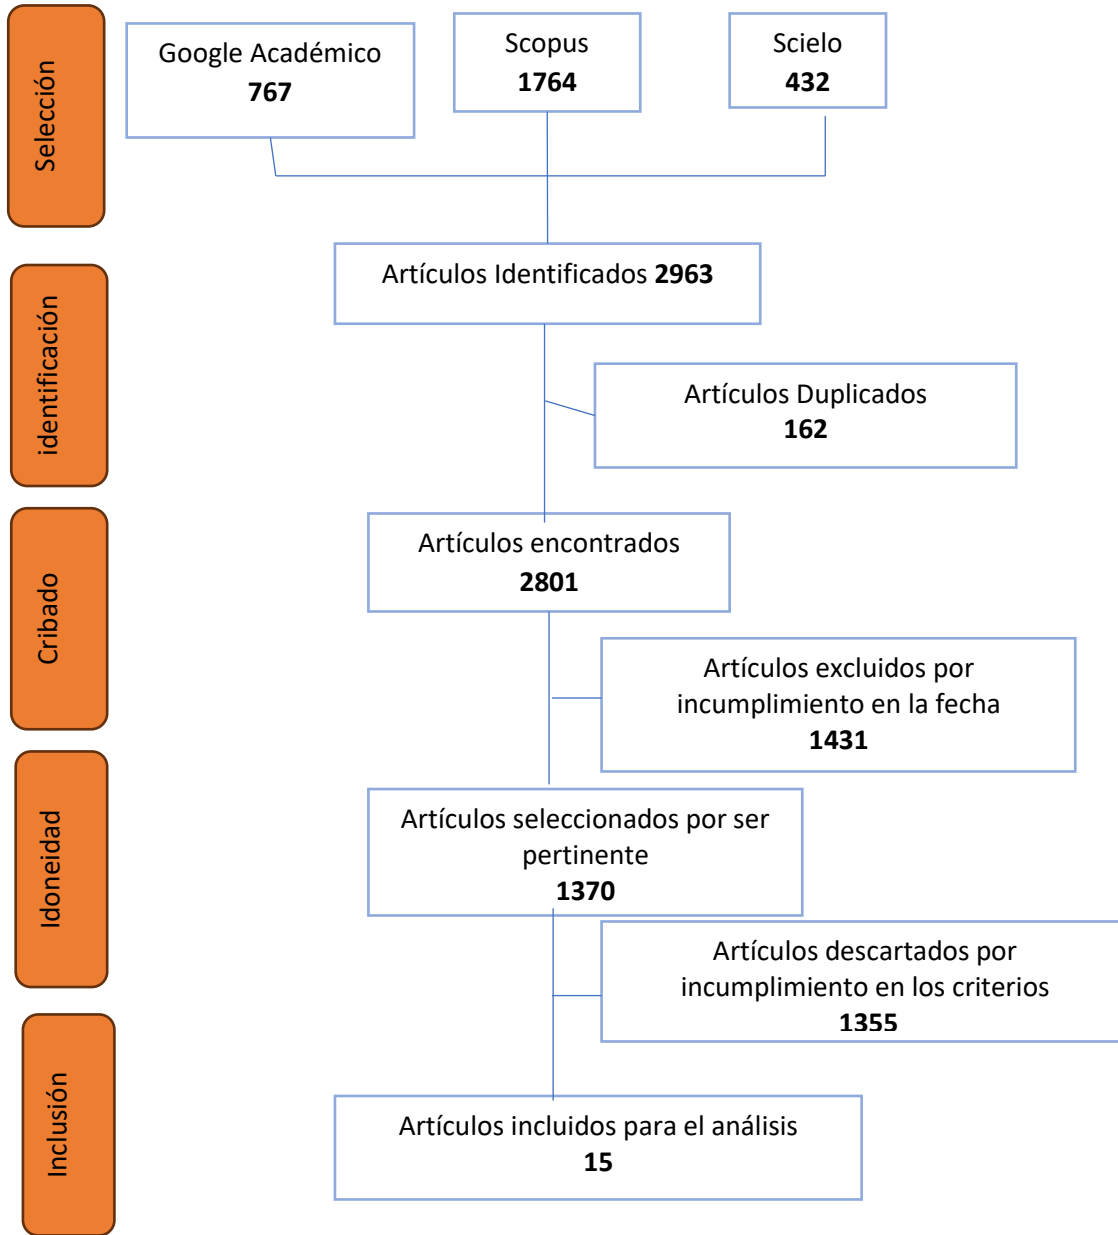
Selección

Google Académico
767

Scopus
1764

Scielo
432

identificación

Artículos Identificados 2963

Artículos Duplicados
162

Cribado

Artículos encontrados
2801

Artículos excluidos por incumplimiento en la fecha
1431

Idoneidad

Artículos seleccionados por ser pertinente
1370

Artículos descartados por incumplimiento en los criterios
1355

Inclusión

Artículos incluidos para el análisis
15